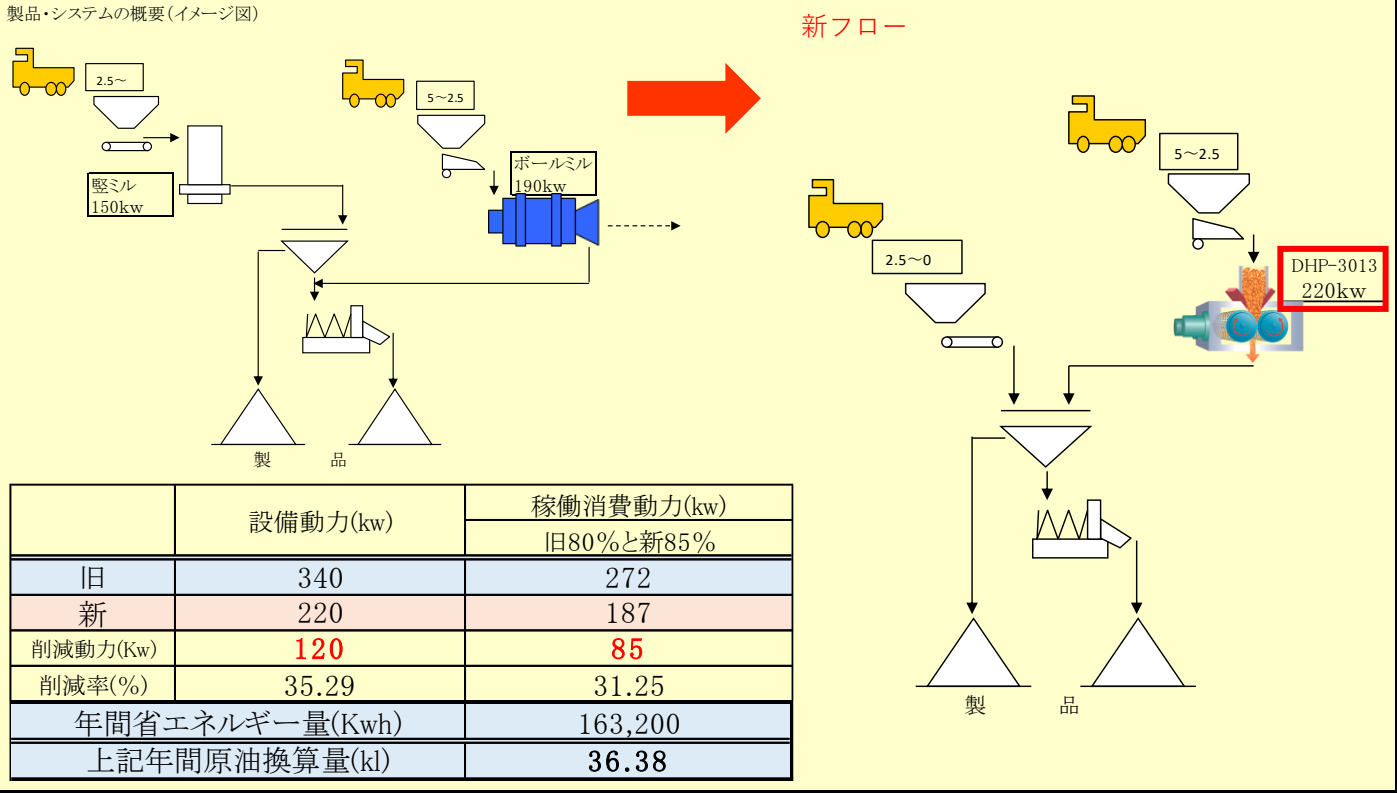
製品・システムの概要(イメージ図)

新フロー

2.5~

5~2.5

竪ミル
150kw

ボールミル
190kw

製　品

5~2.5

2.5~0

DHP-3013
220kw

製　品

| | 設備動力(kw) | 稼働消費動力(kw) 旧80%と新85% |
|---|---|---|
| 旧 | 340 | 272 |
| 新 | 220 | 187 |
| 削減動力(Kw) | 120 | 85 |
| 削減率(%) | 35.29 | 31.25 |
| 年間省エネルギー量(Kwh) | | 163,200 |
| 上記年間原油換算量(kl) | | 36.38 |